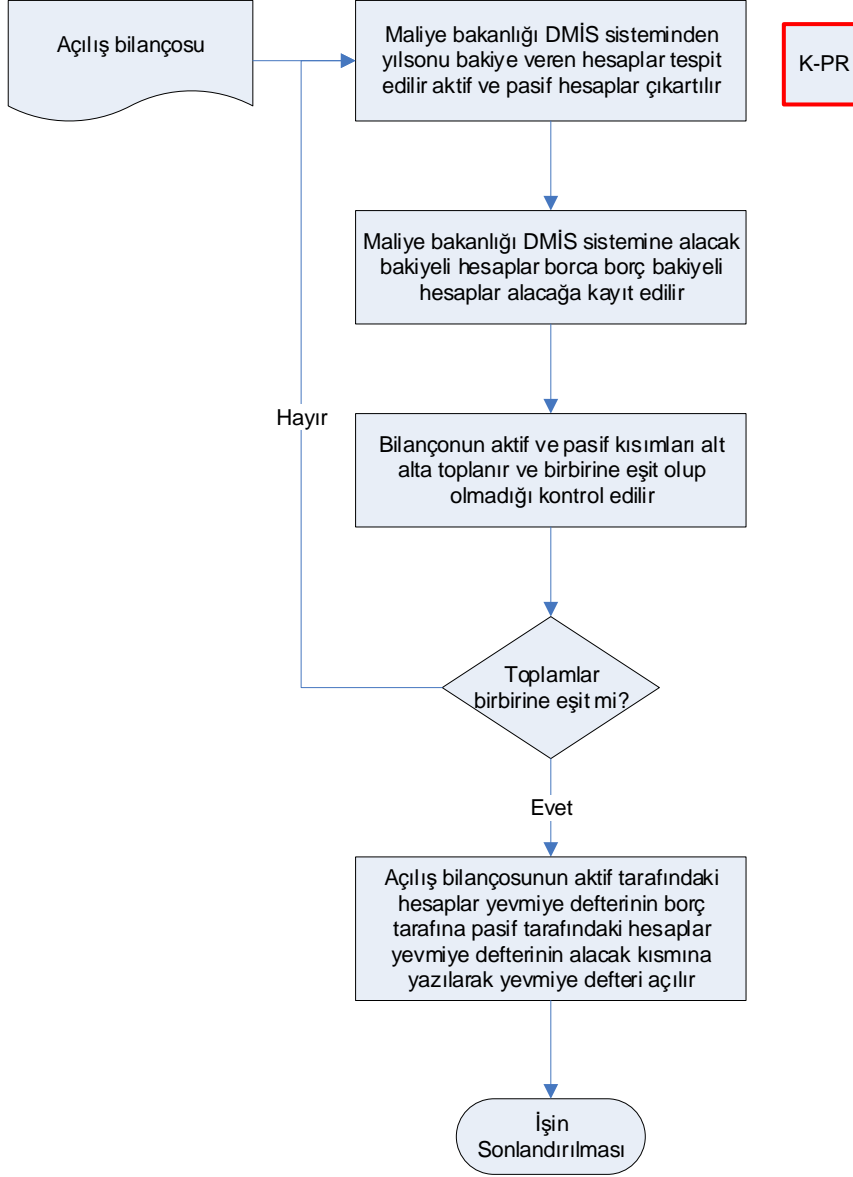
Açılış bilançosu

Maliye bakanlığı DMİS sisteminden yılsonu bakiye veren hesaplar tespit edilir aktif ve pasif hesaplar çıkartılır

K-PR

Maliye bakanlığı DMİS sistemine alacak bakiyeli hesaplar borca borç bakiyeli hesaplar alacağa kayıt edilir

Hayır

Bilançonun aktif ve pasif kısımları alt alta toplanır ve birbirine eşit olup olmadığı kontrol edilir

Toplamlar birbirine eşit mi?

Evet

Açılış bilançosunun aktif tarafındaki hesaplar yevmiye defterinin borç tarafına pasif tarafındaki hesaplar yevmiye defterinin alacak kısmına yazılarak yevmiye defteri açılır

İşin Sonlandırılması